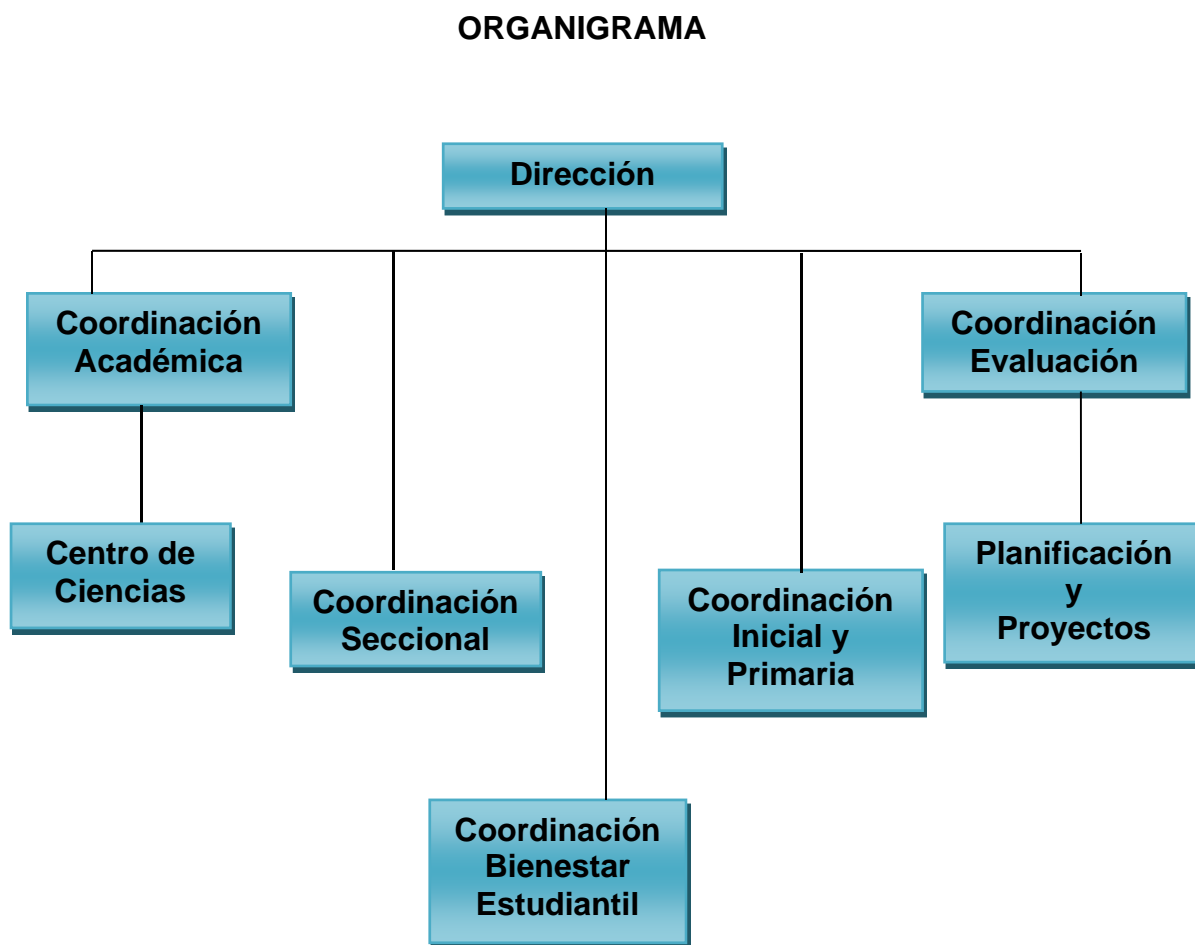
ORGANIGRAMA

Dirección

Coordinación Académica

Coordinación Evaluación

Centro de Ciencias

Coordinación Seccional

Coordinación Inicial y Primaria

Planificación y Proyectos

Coordinación Bienestar Estudiantil